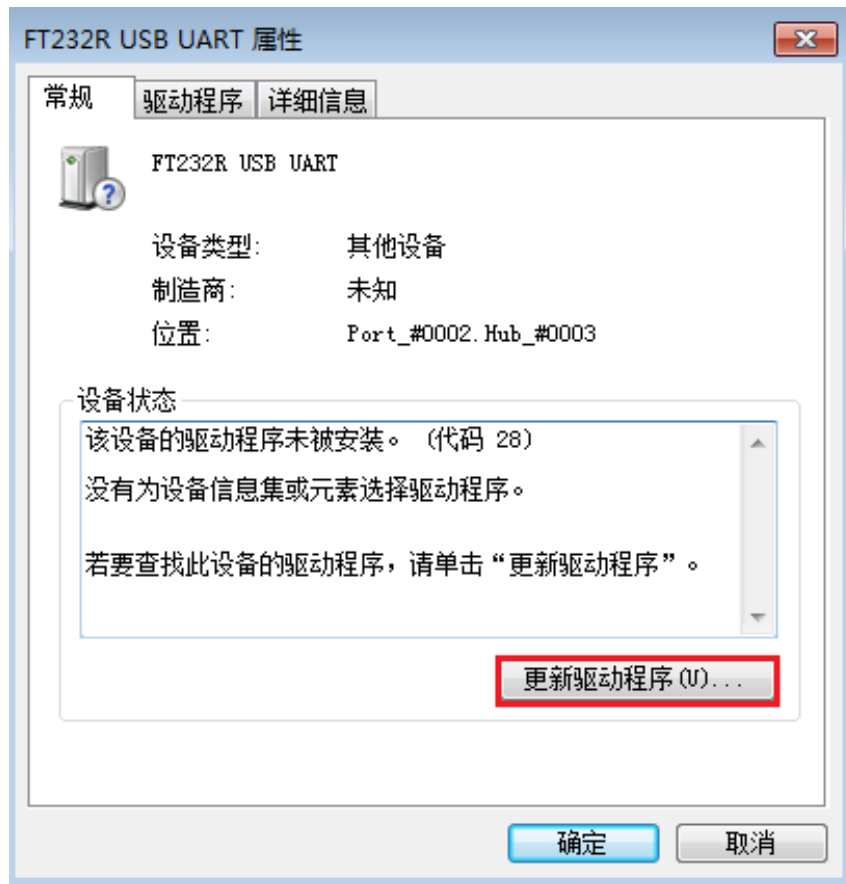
FT232R USB UART 属性

常规 驱动程序 详细信息

FT232R USB UART

设备类型: 其他设备
制造商: 未知
位置: Port_#0002.Hub_#0003

设备状态

该设备的驱动程序未被安装。（代码 28）

没有为设备信息集或元素选择驱动程序。

若要查找此设备的驱动程序，请单击“更新驱动程序”。

更新驱动程序(U)...

确定 取消